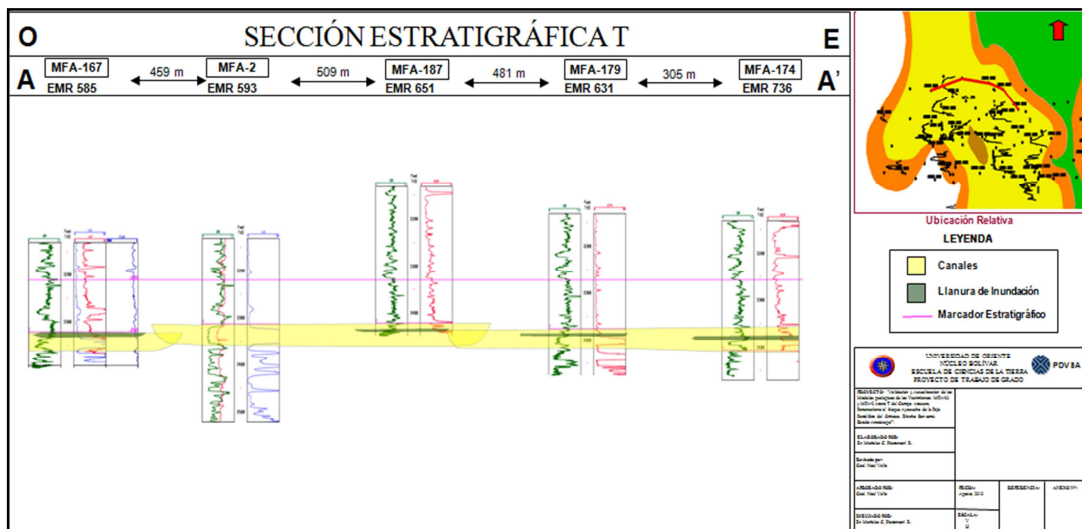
O

SECCIÓN ESTRATIGRÁFICA T

E

A

MFA-167
EMR 585

459 m

MFA-2
EMR 593

509 m

MFA-187
EMR 651

481 m

MFA-179
EMR 631

305 m

MFA-174
EMR 736

A'

Ubicación Relativa

LEYENDA

Canales

Llanura de Inundación

Marcador Estratigráfico

UNIVERSIDAD DE ORIENTE
NÚCLEO BOLÍVAR
ESCUELA DE CIENCIAS DE LA TIERRA
PROYECTO DE TRABAJO DE GRADO

PDVSA

PROYECTO: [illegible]

ELABORADO POR:
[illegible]

Revisado por:
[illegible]

APROBADO POR:
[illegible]

FECHA:
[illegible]

REFERENCIA:

ANEXO Nº:

DIBUJADO POR:
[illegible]

ESCALA:
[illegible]